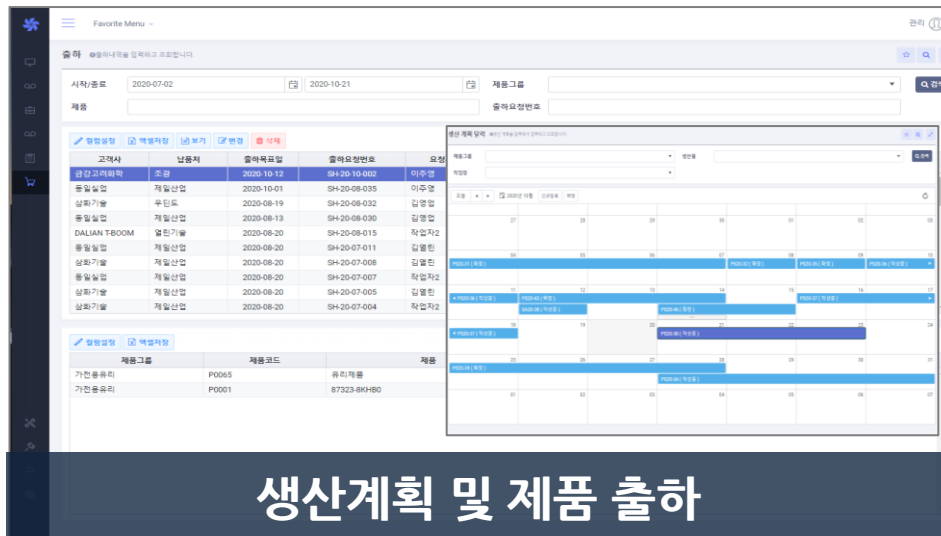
Favorite Menu

관리

출하 출하내역을 입력하고 조회합니다.

시작/종료 2020-07-02 2020-10-21 제품그룹 검색
제품 출하요청번호

컬럼설정 엑셀저장 보기 변경 삭제

| 고객사 | 납품처 | 출하목표일 | 출하요청번호 | 요청 |
|---|---|---|---|---|
| 금강고려화학 | 조광 | 2020-10-12 | SH-20-10-002 | 이주영 |
| 동일실업 | 제일산업 | 2020-10-01 | SH-20-08-035 | 이주영 |
| 삼화기술 | 우진도 | 2020-08-19 | SH-20-08-032 | 김영업 |
| 동일실업 | 제일산업 | 2020-08-13 | SH-20-08-030 | 김영업 |
| DALIAN T-BOOM | 열린기술 | 2020-08-20 | SH-20-08-015 | 작업자2 |
| 동일실업 | 제일산업 | 2020-08-20 | SH-20-07-011 | 김열린 |
| 삼화기술 | 제일산업 | 2020-08-20 | SH-20-07-008 | 김열린 |
| 동일실업 | 제일산업 | 2020-08-20 | SH-20-07-007 | 작업자2 |
| 삼화기술 | 제일산업 | 2020-08-20 | SH-20-07-005 | 김열린 |
| 삼화기술 | 제일산업 | 2020-08-20 | SH-20-07-004 | 작업자2 |

컬럼설정 엑셀저장

| 제품그룹 | 제품코드 | 제품 |
|---|---|---|
| 가전용유리 | P0065 | 유리제품 |
| 가전용유리 | P0001 | 87323-8KHB0 |

생산 계획 달력

제품그룹 생산품 검색
작업장

2020년 10월

생산계획 및 제품 출하